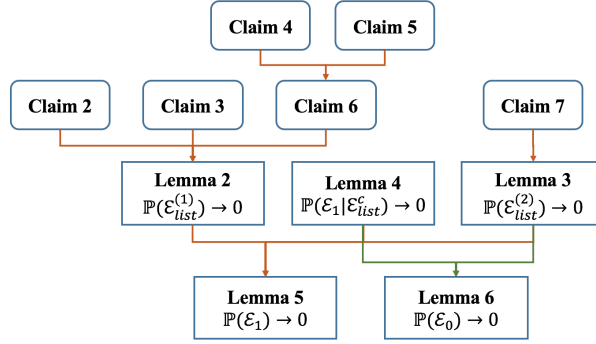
Claim 4

Claim 5

Claim 2

Claim 3

Claim 6

Claim 7

Lemma 2
$\mathbb{P}(\mathcal{E}_{list}^{(1)}) \to 0$

Lemma 4
$\mathbb{P}(\mathcal{E}_1 | \mathcal{E}_{list}^{c}) \to 0$

Lemma 3
$\mathbb{P}(\mathcal{E}_{list}^{(2)}) \to 0$

Lemma 5
$\mathbb{P}(\mathcal{E}_1) \to 0$

Lemma 6
$\mathbb{P}(\mathcal{E}_0) \to 0$